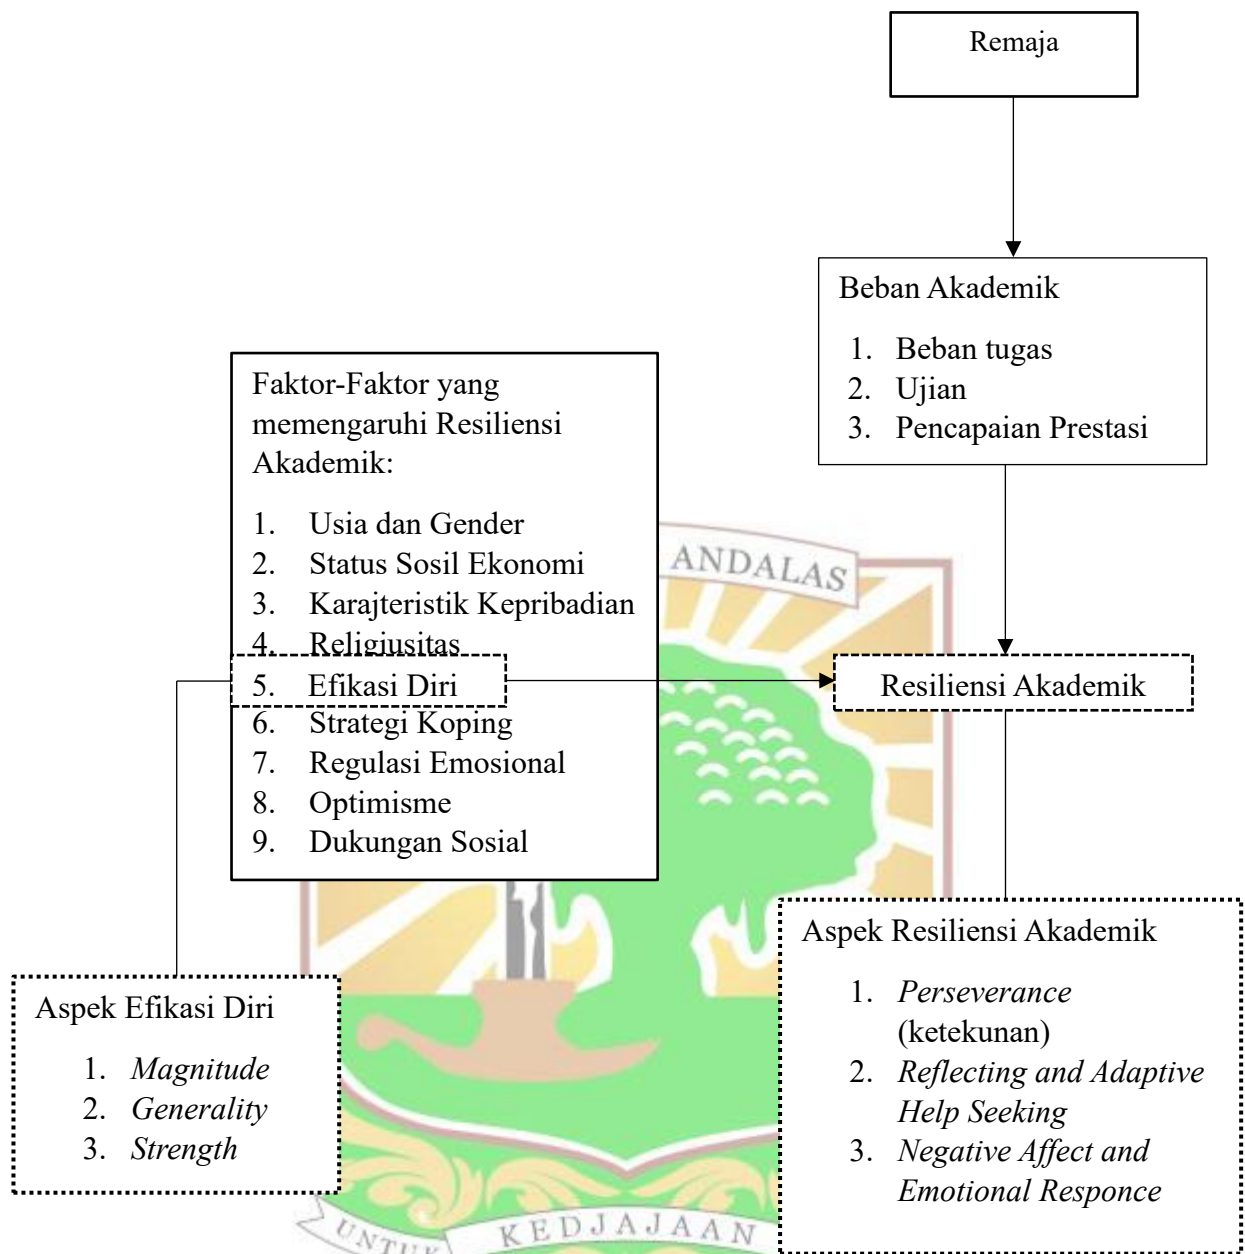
Remaja

Beban Akademik

1. Beban tugas
2. Ujian
3. Pencapaian Prestasi

Faktor-Faktor yang memengaruhi Resiliensi Akademik:

1. Usia dan Gender
2. Status Sosil Ekonomi
3. Karajteristik Kepribadian
4. Religiusitas
5. Efikasi Diri
6. Strategi Koping
7. Regulasi Emosional
8. Optimisme
9. Dukungan Sosial

ANDALAS

Resiliensi Akademik

Aspek Resiliensi Akademik

1. *Perseverance* (ketekunan)
2. *Reflecting and Adaptive Help Seeking*
3. *Negative Affect and Emotional Responce*

Aspek Efikasi Diri

1. *Magnitude*
2. *Generality*
3. *Strength*

UNTUK KEDJAJAAN